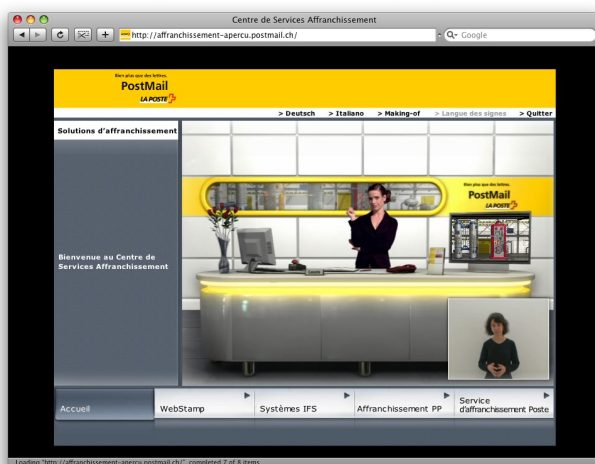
Centre de Services Affranchissement

http://affranchissement-apercu.postmail.ch/

Google

Bien plus que des lettres.
PostMail
LA POSTE

> Deutsch > Italiano > Making-of > Langue des signes > Quitter

Solutions d'affranchissement

Bienvenue au Centre de Services Affranchissement

Bien plus que des lettres.
PostMail
LA POSTE

Accueil

WebStamp

Systèmes IFS

Affranchissement PP

Service d'affranchissement Poste

Loading "http://affranchissement-apercu.postmail.ch/", completed 7 of 8 items